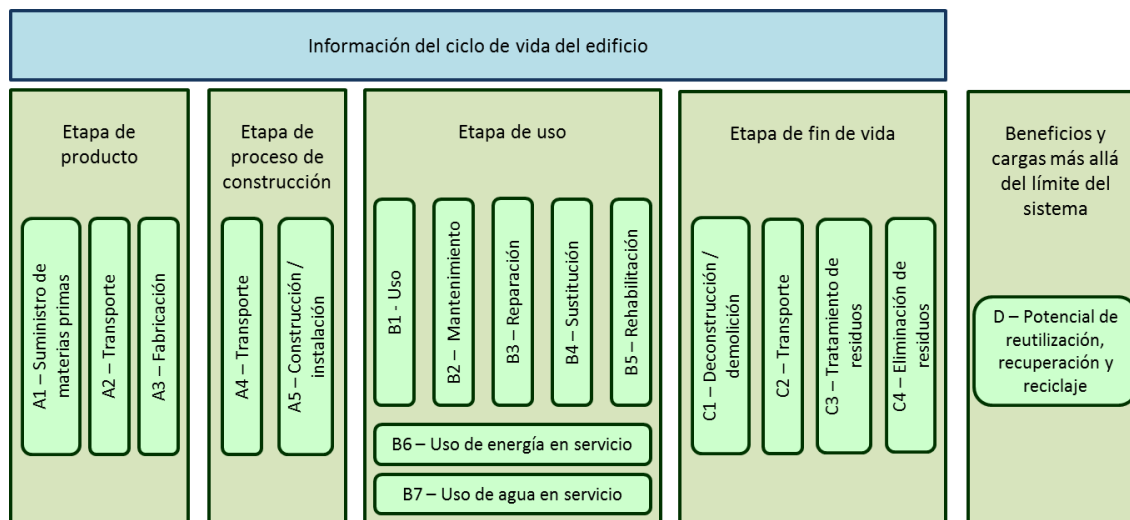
Información del ciclo de vida del edificio

Etapa de producto

A1 – Suministro de materias primas

A2 – Transporte

A3 – Fabricación

Etapa de proceso de construcción

A4 – Transporte

A5 – Construcción / instalación

Etapa de uso

B1 - Uso

B2 – Mantenimiento

B3 – Reparación

B4 – Sustitución

B5 – Rehabilitación

B6 – Uso de energía en servicio

B7 – Uso de agua en servicio

Etapa de fin de vida

C1 – Deconstrucción / demolición

C2 – Transporte

C3 – Tratamiento de residuos

C4 – Eliminación de residuos

Beneficios y cargas más allá del límite del sistema

D – Potencial de reutilización, recuperación y reciclaje